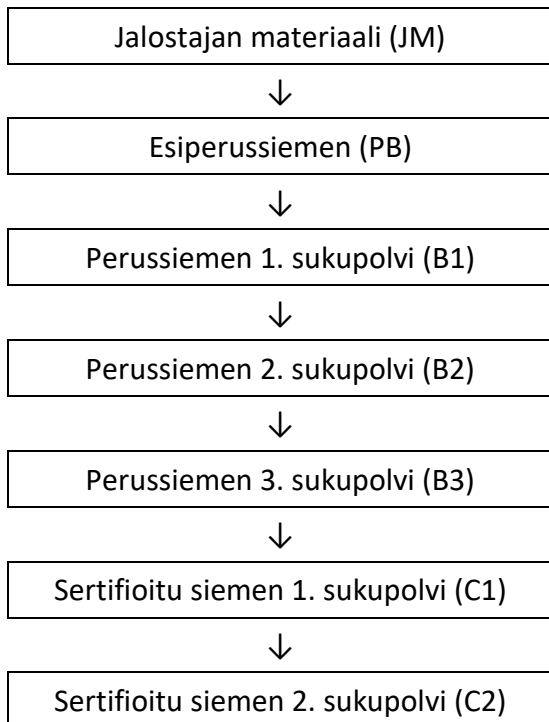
Jalostajan materiaali (JM)

↓

Esiperussiemen (PB)

↓

Perussiemen 1. sukupolvi (B1)

↓

Perussiemen 2. sukupolvi (B2)

↓

Perussiemen 3. sukupolvi (B3)

↓

Sertifioitu siemen 1. sukupolvi (C1)

↓

Sertifioitu siemen 2. sukupolvi (C2)